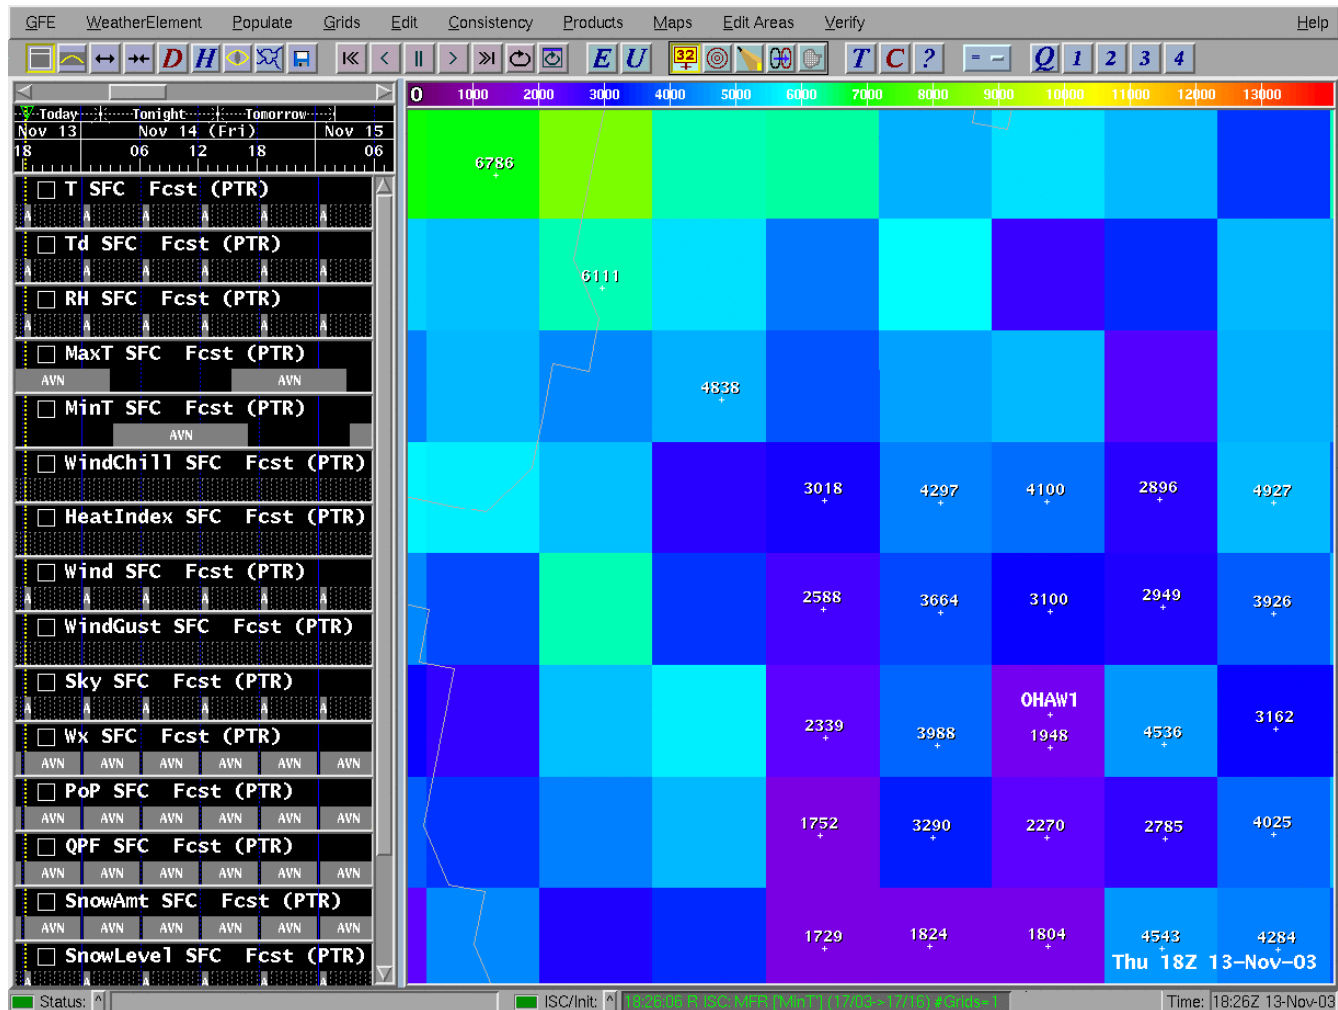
GFE WeatherElement Populate Grids Edit Consistency Products Maps Edit Areas Verify Help

D H E U 32 T C ? Q 1 2 3 4

Today Tonight Tomorrow
Nov 13 Nov 14 (Fri) Nov 15
18 06 12 18 06

T SFC Fcst (PTR)
Td SFC Fcst (PTR)
RH SFC Fcst (PTR)
MaxT SFC Fcst (PTR)
AVN AVN
MinT SFC Fcst (PTR)
AVN
WindChill SFC Fcst (PTR)
HeatIndex SFC Fcst (PTR)
Wind SFC Fcst (PTR)
WindGust SFC Fcst (PTR)
Sky SFC Fcst (PTR)
Wx SFC Fcst (PTR)
AVN AVN AVN AVN AVN AVN
PoP SFC Fcst (PTR)
AVN AVN AVN AVN AVN AVN
QPF SFC Fcst (PTR)
AVN AVN AVN AVN AVN AVN
SnowAmt SFC Fcst (PTR)
AVN AVN AVN AVN AVN AVN
SnowLevel SFC Fcst (PTR)

0 1000 2000 3000 4000 5000 6000 7000 8000 9000 10000 11000 12000 13000

6786
6111
4838
3018 4297 4100 2896 4927
2588 3664 3100 2949 3926
2339 3988 OHAW1 1948 4536 3162
1752 3290 2270 2785 4025
1729 1824 1804 4543 4284
Thu 18Z 13-Nov-03

Status: ISC/Init: 18:26:06 R ISC: MFR [MinT] (17/03->17/16) #Grids=1 Time: 18:26Z 13-Nov-03